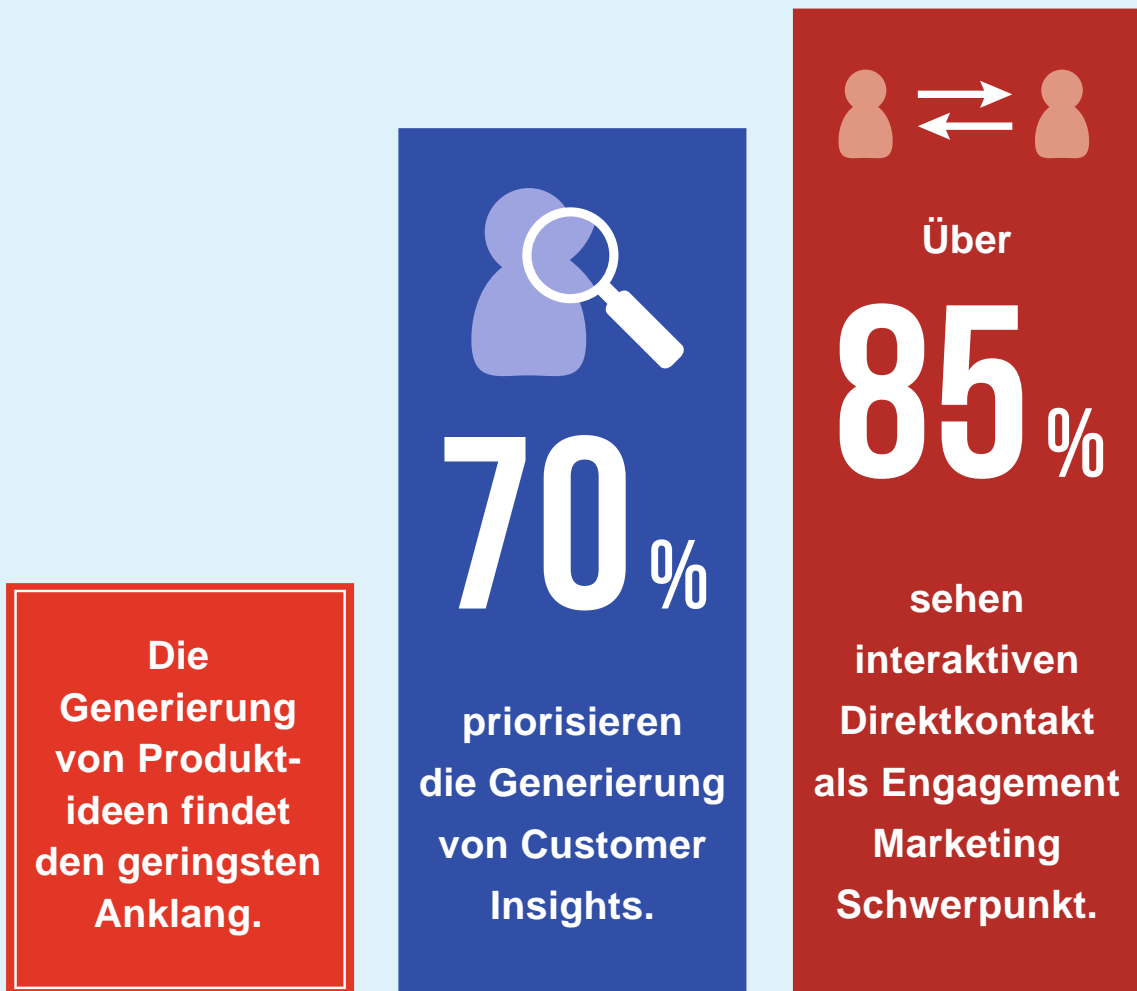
Die Generierung von Produktideen findet den geringsten Anklang.

70 %

priorisieren die Generierung von Customer Insights.

Über

85 %

sehen interaktiven Direktkontakt als Engagement Marketing Schwerpunkt.